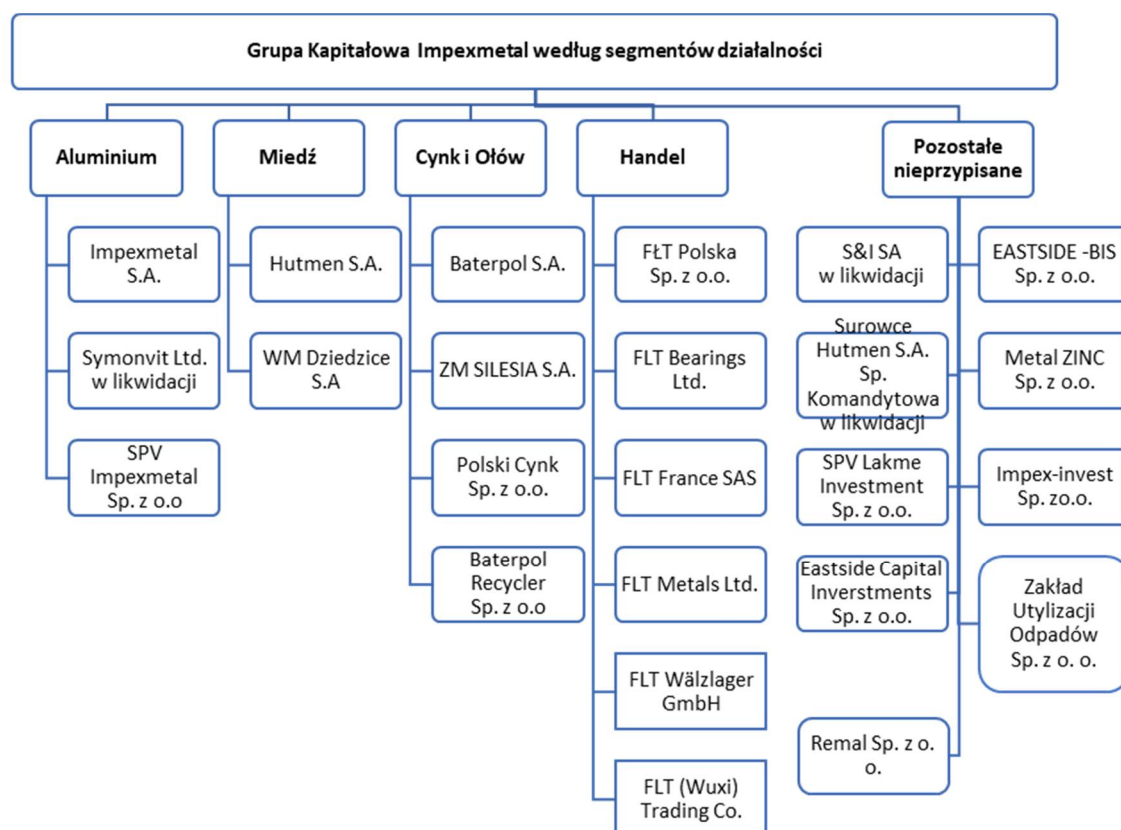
Grupa Kapitałowa Impexmetal według segmentów działalności

Aluminium

Impexmetal S.A.

Symonvit Ltd. w likwidacji

SPV Impexmetal Sp. z o.o

Miedź

Hutmen S.A.

WM Dziedzice S.A

Cynk i Ołów

Baterpol S.A.

ZM SILESIA S.A.

Polski Cynk Sp. z o.o.

Baterpol Recycler Sp. z o.o

Handel

FŁT Polska Sp. z o.o.

FLT Bearings Ltd.

FLT France SAS

FLT Metals Ltd.

FLT Wälzlager GmbH

FLT (Wuxi) Trading Co.

Pozostałe nieprzypisane

S&I SA w likwidacji

Surowce Hutmen S.A. Sp. Komandytowa w likwidacji

SPV Lakme Investment Sp. z o.o.

Eastside Capital Inverstments Sp. z o.o.

Remal Sp. z o. o.

EASTSIDE -BIS Sp. z o.o.

Metal ZINC Sp. z o.o.

Impex-invest Sp. zo.o.

Zakład Utylizacji Odpadów Sp. z o. o.